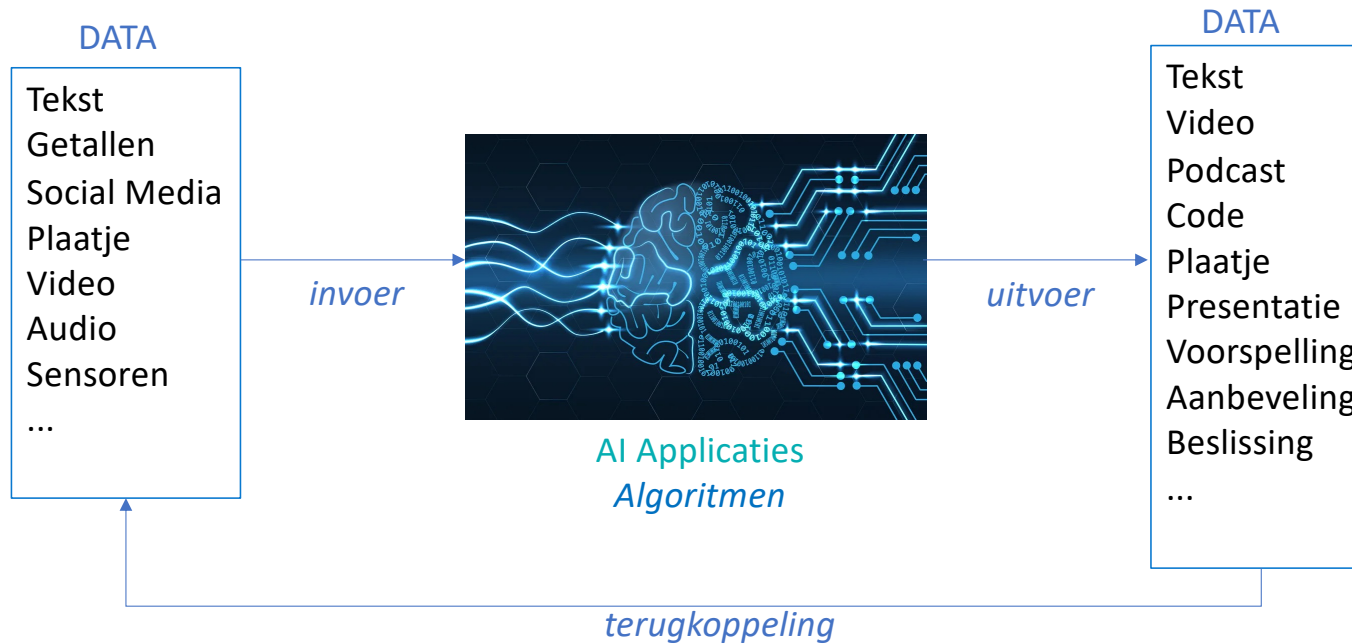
DATA

Tekst
Getallen
Social Media
Plaatje
Video
Audio
Sensoren
...

invoer

AI Applicaties
Algoritmen

uitvoer

DATA

Tekst
Video
Podcast
Code
Plaatje
Presentatie
Voorspelling
Aanbeveling
Beslissing
...

terugkoppeling